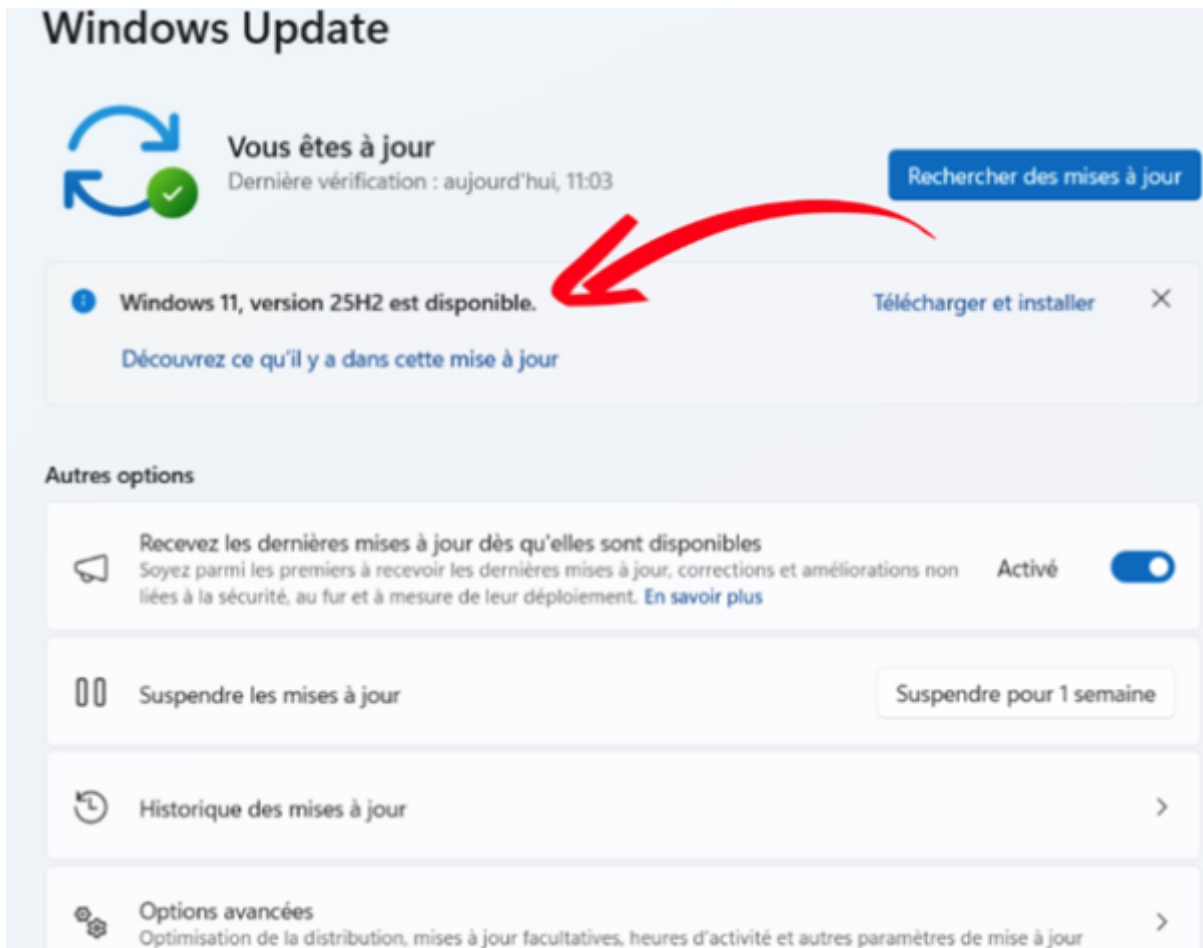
Windows Update

Vous êtes à jour
Dernière vérification : aujourd'hui, 11:03

Rechercher des mises à jour

Windows 11, version 25H2 est disponible.

Télécharger et installer

Découvrez ce qu'il y a dans cette mise à jour

Autres options

Recevez les dernières mises à jour dès qu'elles sont disponibles
Soyez parmi les premiers à recevoir les dernières mises à jour, corrections et améliorations non liées à la sécurité, au fur et à mesure de leur déploiement. En savoir plus

Activé

Suspendre les mises à jour

Suspendre pour 1 semaine

Historique des mises à jour

Options avancées
Optimisation de la distribution, mises à jour facultatives, heures d'activité et autres paramètres de mise à jour